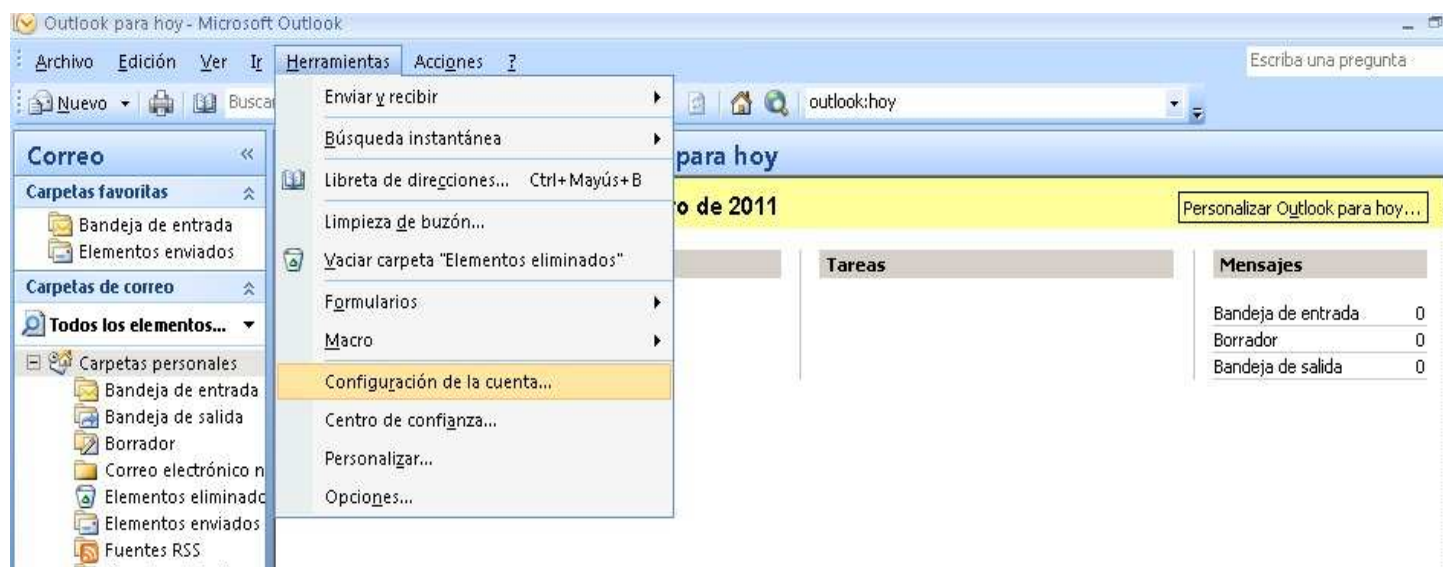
Outlook para hoy - Microsoft Outlook

Archivo Edición Ver Ir Herramientas Acciones ?

Escriba una pregunta

Nuevo Buscar

outlook:hoy

Correo

Carpetas favoritas

Bandeja de entrada
Elementos enviados

Carpetas de correo

Todos los elementos...

Carpetas personales
Bandeja de entrada
Bandeja de salida
Borrador
Correo electrónico n
Elementos eliminado
Elementos enviados
Fuentes RSS

Enviar y recibir
Búsqueda instantánea
Libreta de direcciones... Ctrl+Mayús+B
Limpieza de buzón...
Vaciar carpeta "Elementos eliminados"
Formularios
Macro
Configuración de la cuenta...
Centro de confianza...
Personalizar...
Opciones...

para hoy

o de 2011

Personalizar Outlook para hoy...

Tareas

Mensajes

| | |
|---|---|
| Bandeja de entrada | 0 |
| Borrador | 0 |
| Bandeja de salida | 0 |